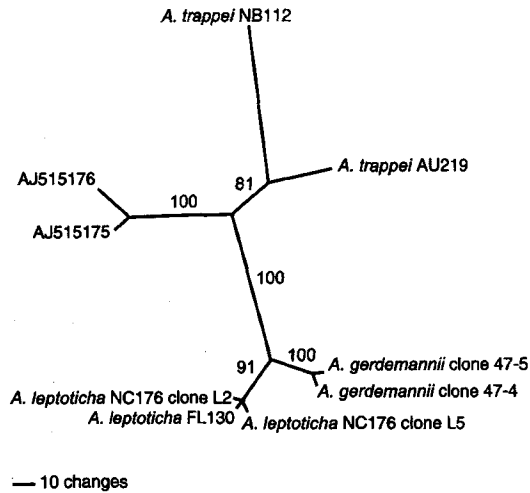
A. trappei NB112

AJ515176

100

81

A. trappei AU219

AJ515175

100

91

100

A. gerdemannii clone 47-5

A. gerdemannii clone 47-4

A. leptoticha NC176 clone L2

A. leptoticha FL130

A. leptoticha NC176 clone L5

10 changes